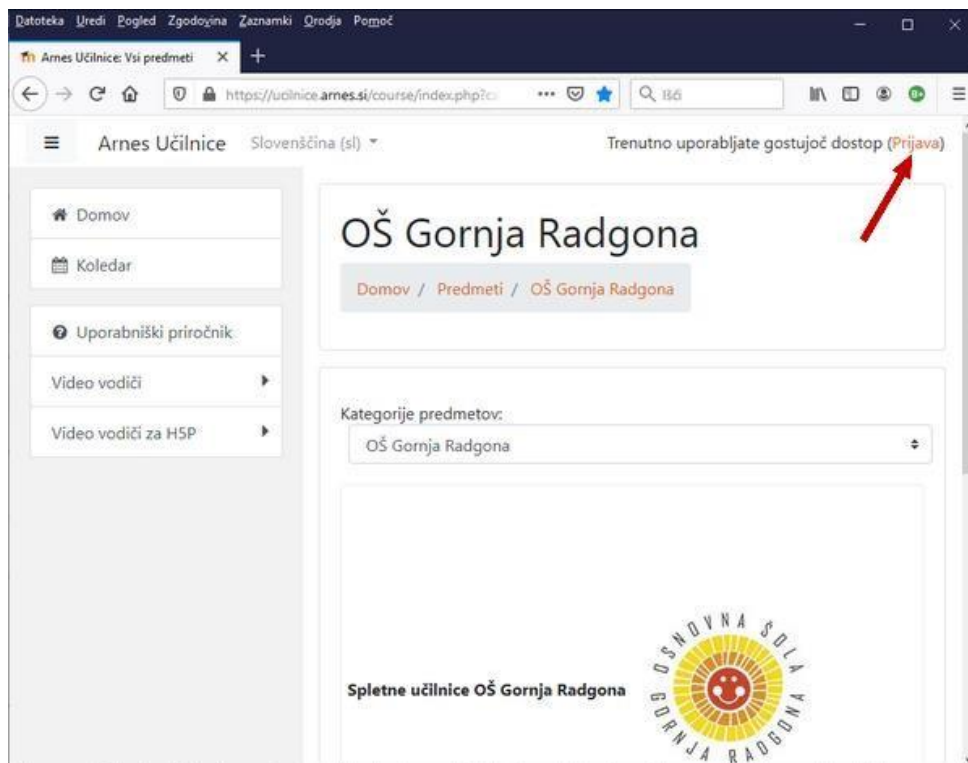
Datoteka Uredi Pogled Zgodovina Zaznamki Orodja Pomoč

Arnes Učilnice: Vsi predmeti

https://ucilnice.arnes.si/course/index.php?c

Išči

Arnes Učilnice Slovenščina (sl)

Trenutno uporabljate gostujoč dostop (Prijava)

Domov

Koledar

Uporabniški priročnik

Video vodiči

Video vodiči za H5P

OŠ Gornja Radgona

Domov / Predmeti / OŠ Gornja Radgona

Kategorije predmetov:

OŠ Gornja Radgona

Spletne učilnice OŠ Gornja Radgona

OSNOVNA ŠOLA GORNJA RADGONA